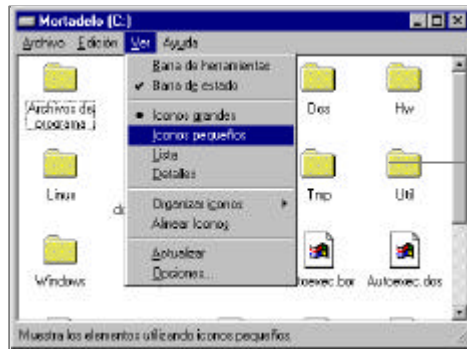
Mortadelo (C:)
Archivo Edición Ver Ayuda

Barra de herramientas
✔ Barra de estado
• Iconos grandes
Iconos pequeños
Lista
Detalles
Organizar iconos
Alinear iconos
Actualizar
Opciones...

Archivos de programa
Dos
Hw
Linux
dc
Tmp
Util
Windows
utoexec.bat
Autoexec.dos

Muestra los elementos utilizando iconos pequeños.